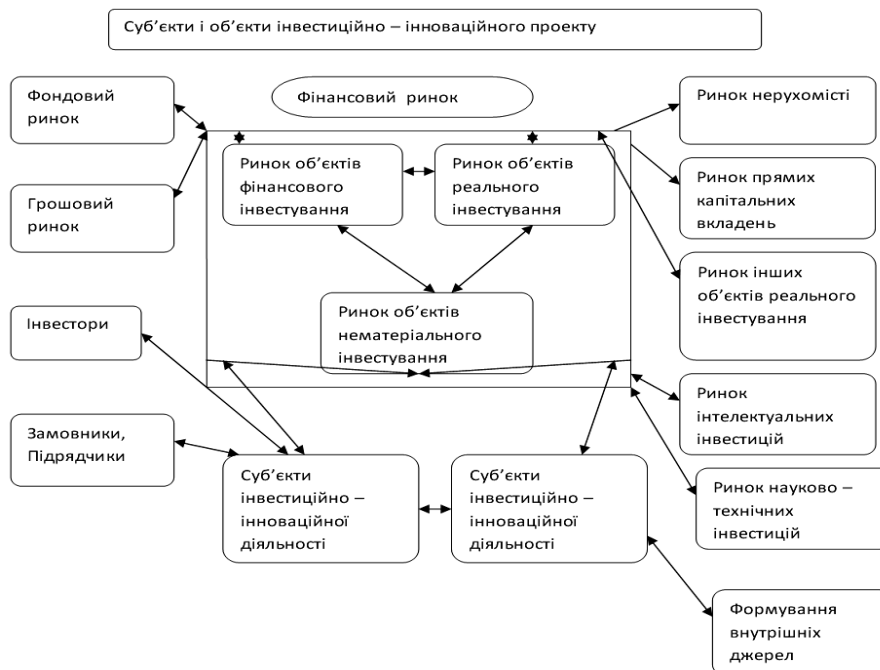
Суб’єкти і об’єкти інвестиційно – інноваційного проекту

Фондовий ринок

Фінансовий ринок

Ринок нерухомісті

Ринок об’єктів фінансового інвестування

Ринок об’єктів реального інвестування

Ринок прямих капітальних вкладень

Грошовий ринок

Ринок інших об’єктів реального інвестування

Інвестори

Ринок об’єктів нематеріального інвестування

Ринок інтелектуальних інвестицій

Замовники, Підрядчики

Суб’єкти инвестиційно – інноваційної діяльності

Суб’єкти инвестиційно – інноваційної діяльності

Ринок науково – технічних інвестицій

Формування внутрішніх джерел